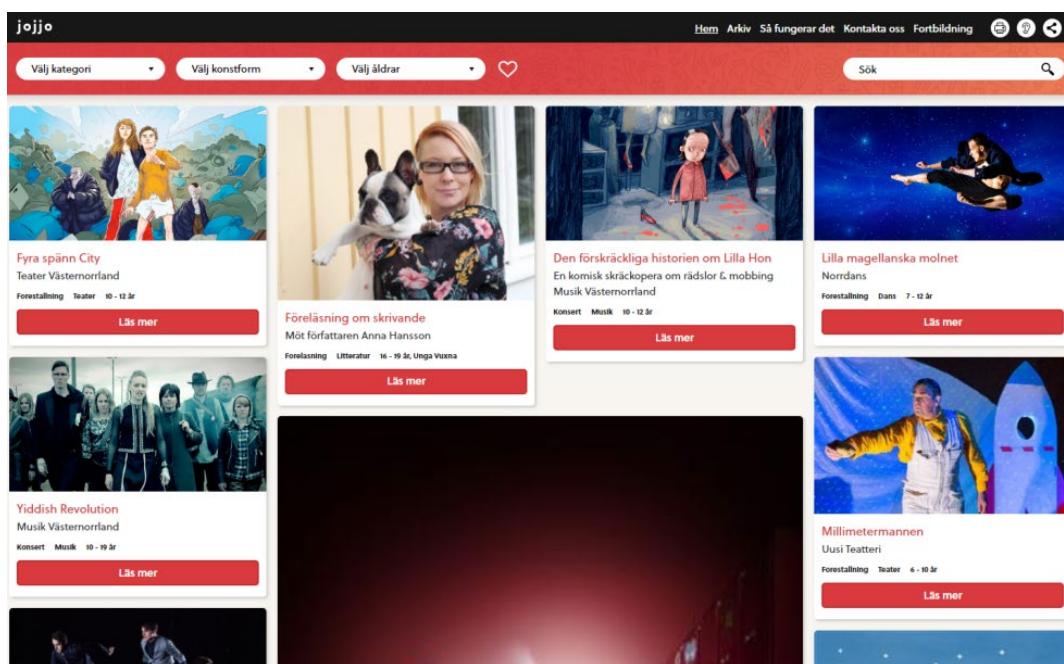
jojjo

Hem Arkiv Så fungerar det Kontakta oss Fortbildning

Välj kategori
Välj konstform
Välj åldrar
Sök

Fyra spänn City
Teater Västernorrland
Forestallning Teater 10 - 12 år
Läs mer

Föreläsning om skrivande
Möt författaren Anna Hansson
Forelasning Litteratur 16 - 19 år, Unga Vuxna
Läs mer

Den förskräckliga historien om Lilla Hon
En komisk skräckopera om rädslor & mobbing
Musik Västernorrland
Konsert Musik 10 - 12 år
Läs mer

Lilla magellanska molnet
Norrdans
Forestallning Dans 7 - 12 år
Läs mer

Yiddish Revolution
Musik Västernorrland
Konsert Musik 10 - 19 år
Läs mer

Millimetermannen
Uusi Teatteri
Forestallning Teater 6 - 10 år
Läs mer